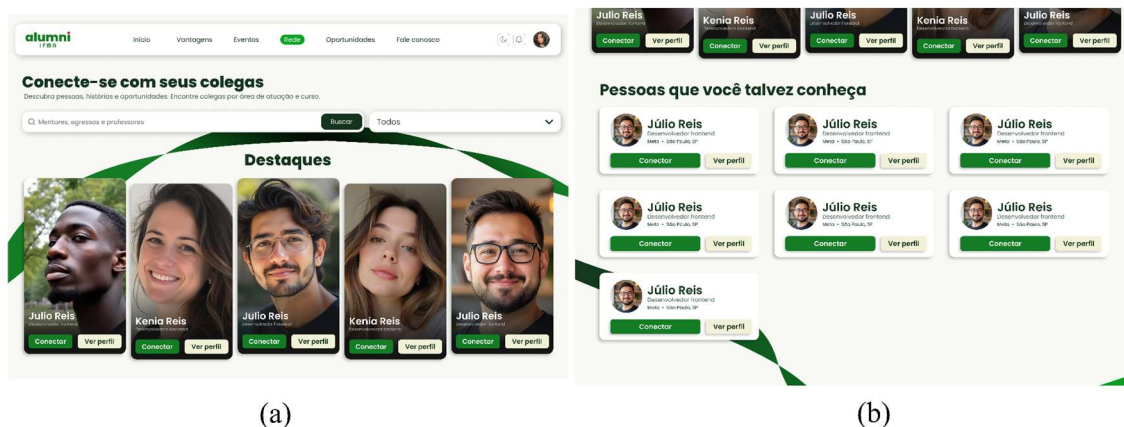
alumni
IFBA

Início Vantagens Eventos Rede Oportunidades Fale conosco

Conecte-se com seus colegas
Descubra pessoas, histórias e oportunidades. Encontre colegas por área de atuação e curso.

Mentores, egressos e professores
Buscar
Todos

Destaques

Julio Reis
Desenvolvedor frontend
Conectar Ver perfil

Kenia Reis
Desenvolvedora backend
Conectar Ver perfil

Julio Reis
Desenvolvedor frontend
Conectar Ver perfil

Kenia Reis
Desenvolvedora backend
Conectar Ver perfil

Julio Reis
Desenvolvedor frontend
Conectar Ver perfil

(a)

Julio Reis
Desenvolvedor frontend
Conectar Ver perfil

Kenia Reis
Desenvolvedora backend
Conectar Ver perfil

Julio Reis
Desenvolvedor frontend
Conectar Ver perfil

Kenia Reis
Desenvolvedora backend
Conectar Ver perfil

Julio Reis
Desenvolvedor frontend
Conectar Ver perfil

Pessoas que você talvez conheça

Júlio Reis
Desenvolvedor frontend
Meta • São Paulo, SP
Conectar Ver perfil

Júlio Reis
Desenvolvedor frontend
Meta • São Paulo, SP
Conectar Ver perfil

Júlio Reis
Desenvolvedor frontend
Meta • São Paulo, SP
Conectar Ver perfil

Júlio Reis
Desenvolvedor frontend
Meta • São Paulo, SP
Conectar Ver perfil

Júlio Reis
Desenvolvedor frontend
Meta • São Paulo, SP
Conectar Ver perfil

Júlio Reis
Desenvolvedor frontend
Meta • São Paulo, SP
Conectar Ver perfil

Júlio Reis
Desenvolvedor frontend
Meta • São Paulo, SP
Conectar Ver perfil

(b)